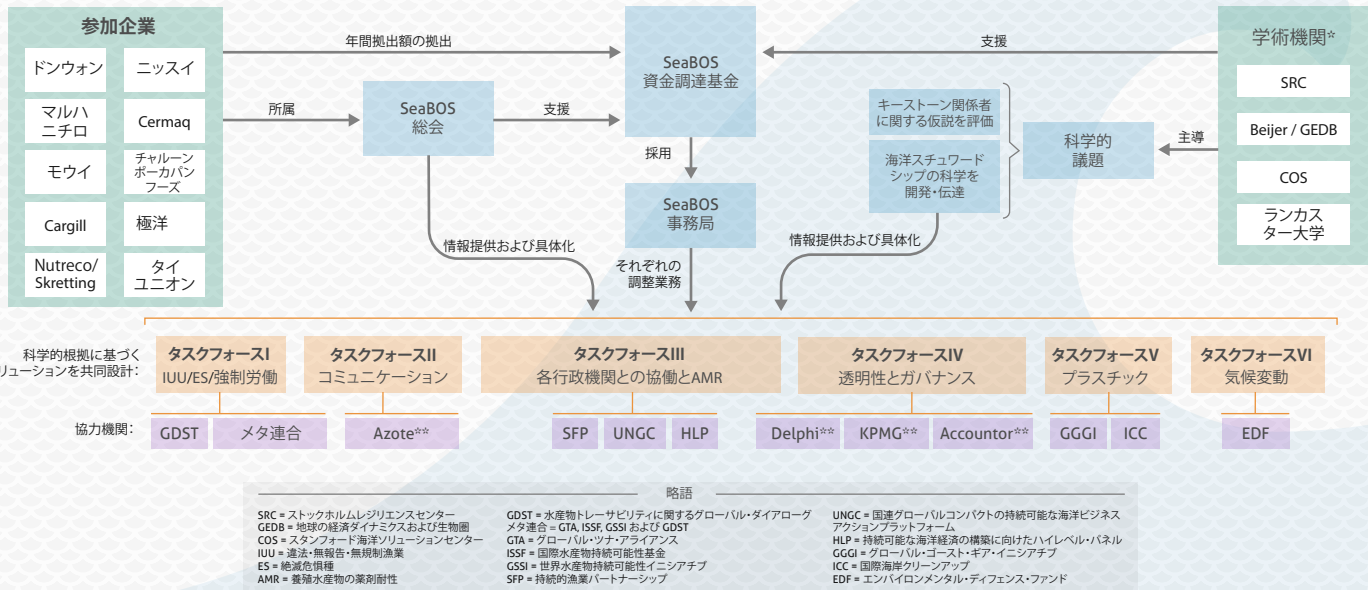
参加企業

ドンウォン
ニッスイ
マルハニチロ
Cermaq
モウイ
チャルーンポーカパンフーズ
Cargill
極洋
Nutreco/Skretting
タイユニオン

年間拠出額の拠出

所属

SeaBOS 総会

支援

SeaBOS 資金調達基金

採用

SeaBOS 事務局

支援

学術機関*

SRC
Beijer / GEDB
COS
ランカスター大学

キーストーン関係者に関する仮説を評価

海洋スチュワードシップの科学を開発・伝達

科学的議題

主導

情報提供および具体化

それぞれの調整業務

情報提供および具体化

科学的根拠に基づくソリューションを共同設計:

タスクフォースI IUU/ES/強制労働
タスクフォースII コミュニケーション
タスクフォースIII 各行政機関との協働とAMR
タスクフォースIV 透明性とガバナンス
タスクフォースV プラスチック
タスクフォースVI 気候変動

協力機関:

GDST
メタ連合
Azote**
SFP
UNGC
HLP
Delphi**
KPMG**
Accountor**
GGGI
ICC
EDF

略語

SRC = ストックホルムレジリエンスセンター
GEDB = 地球の経済ダイナミクスおよび生物圏
COS = スタンフォード海洋ソリューションセンター
IUU = 違法・無報告・無規制漁業
ES = 絶滅危惧種
AMR = 養殖水産物の薬剤耐性

GDST = 水産物トレーサビリティに関するグローバル・ダイアローグ
メタ連合 = GTA, ISSF, GSSI および GDST
GTA = グローバル・ツナ・アライアンス
ISSF = 国際水産物持続可能性基金
GSSI = 世界水産物持続可能性イニシアチブ
SFP = 持続的漁業パートナーシップ

UNGC = 国連グローバルコンパクトの持続可能な海洋ビジネスアクションプラットフォーム
HLP = 持続可能な海洋経済の構築に向けたハイレベル・パネル
GGGI = グローバル・ゴースト・ギア・イニシアチブ
ICC = 国際海岸クリーンアップ
EDF = エンバイロンメンタル・ディフェンス・ファンド